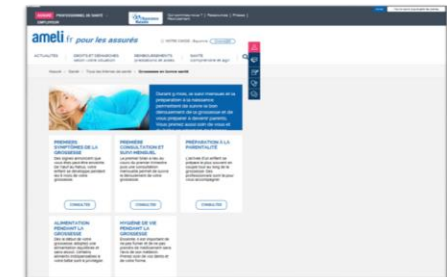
PROFESSIONNELS DE SANTÉ

ameli.fr pour les assurés

ACTUALITÉS

DROITS ET DÉMARCHES

REMBOURSEMENTS

SANTÉ

Grossesse en bonne santé

Durant 9 mois, le suivi médical et la préparation à la naissance permettent de suivre le bon déroulement de la grossesse et de vous préparer à devenir parent.

PREMIERS SYMPTÔMES DE LA GROSSESSE

CONSULTER

PREMIÈRE CONSULTATION ET SUIVI MENSUEL

CONSULTER

PRÉPARATION À LA PARENTALITÉ

CONSULTER

ALIMENTATION PENDANT LA GROSSESSE

CONSULTER

HYGIÈNE DE VIE PENDANT LA GROSSESSE

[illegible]